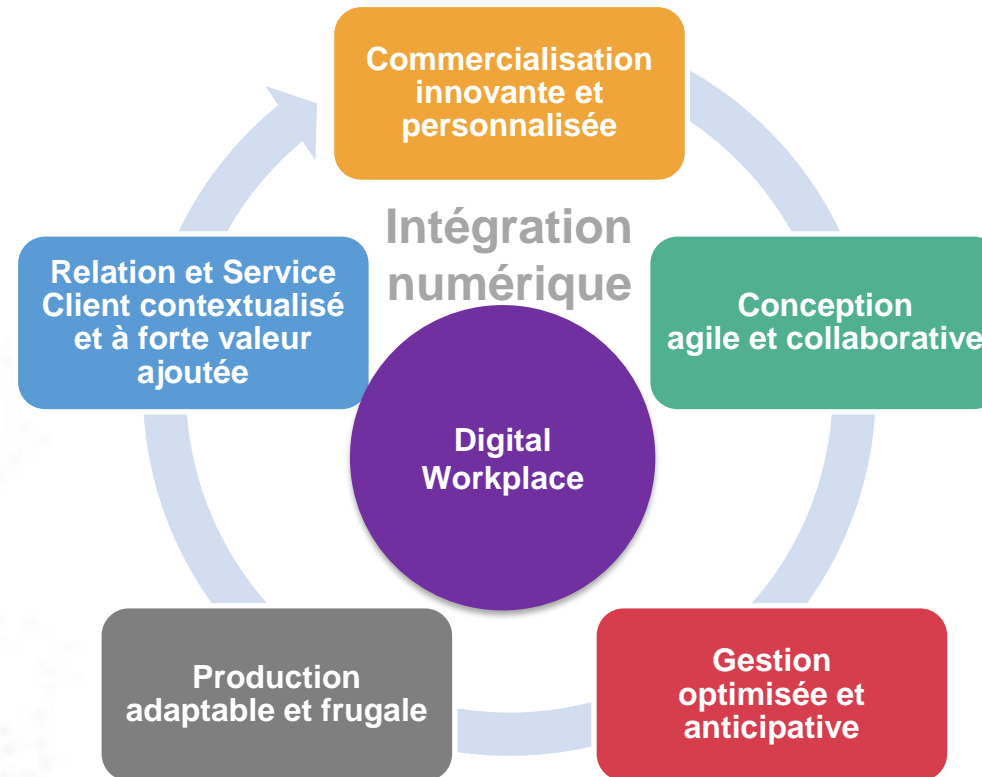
Commercialisation innovante et personnalisée

Intégration numérique

Relation et Service Client contextualisé et à forte valeur ajoutée

Conception agile et collaborative

Digital Workplace

Production adaptable et frugale

Gestion optimisée et anticipative